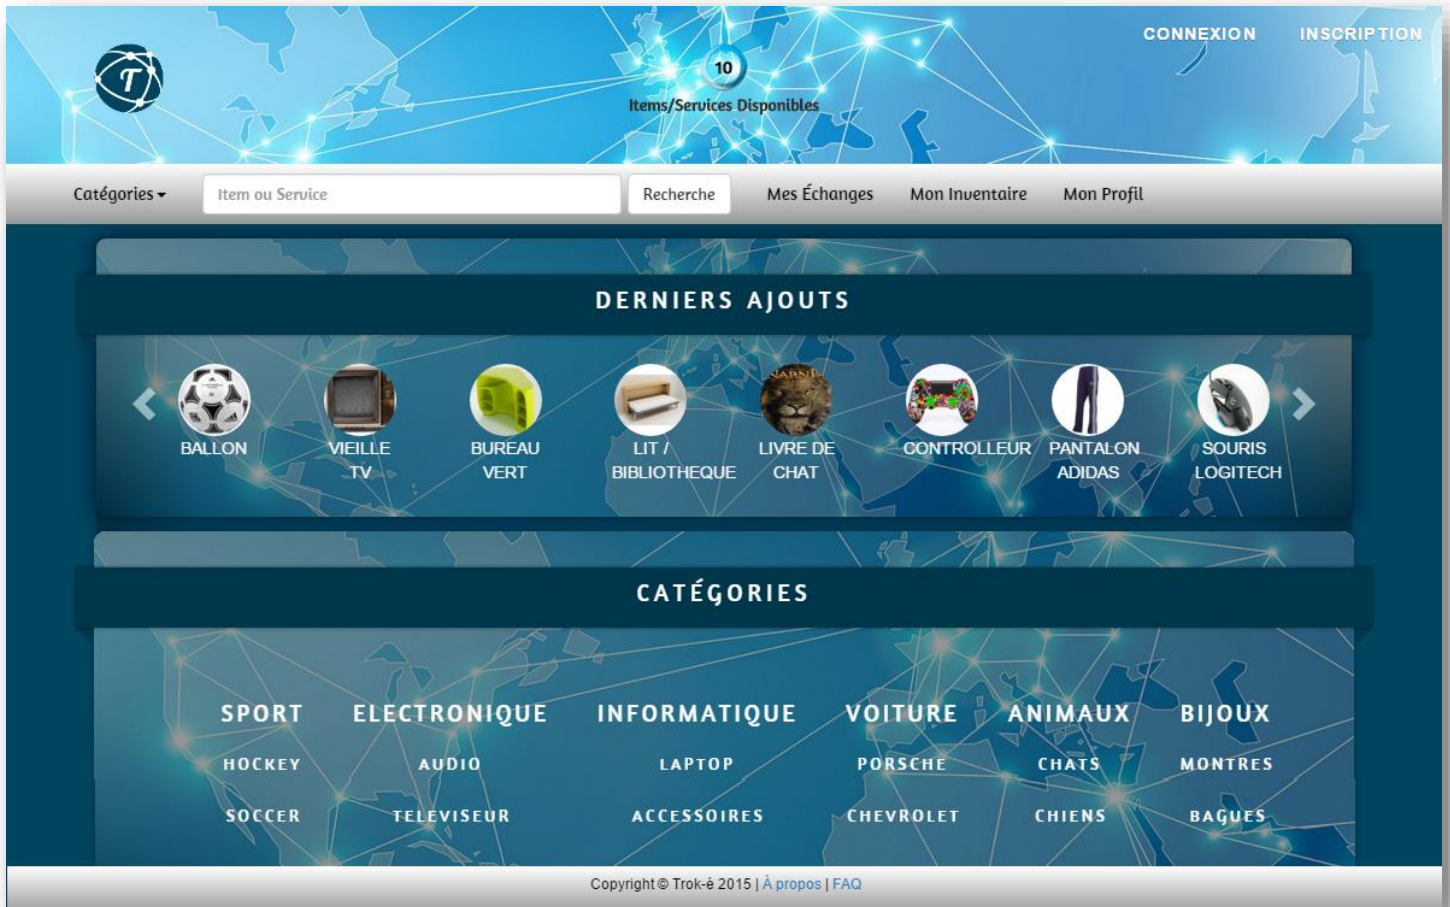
CONNEXION INSCRIPTION

10
Items/Services Disponibles

Catégories
Item ou Service
Recherche
Mes Échanges
Mon Inventaire
Mon Profil

DERNIERS AJOUTS

BALLON
VIEILLE TV
BUREAU VERT
LIT / BIBLIOTHEQUE
LIVRE DE CHAT
CONTROLLEUR
PANTALON ADIDAS
SOURIS LOGITECH

CATÉGORIES

| SPORT | ELECTRONIQUE | INFORMATIQUE | VOITURE | ANIMAUX | BIJOUX |
|---|---|---|---|---|---|
| HOCKEY | AUDIO | LAPTOP | PORSCHE | CHATS | MONTRES |
| SOCCER | TELEVISEUR | ACCESSOIRES | CHEVROLET | CHIENS | BAGUES |

Copyright © Trok-é 2015 | À propos | FAQ